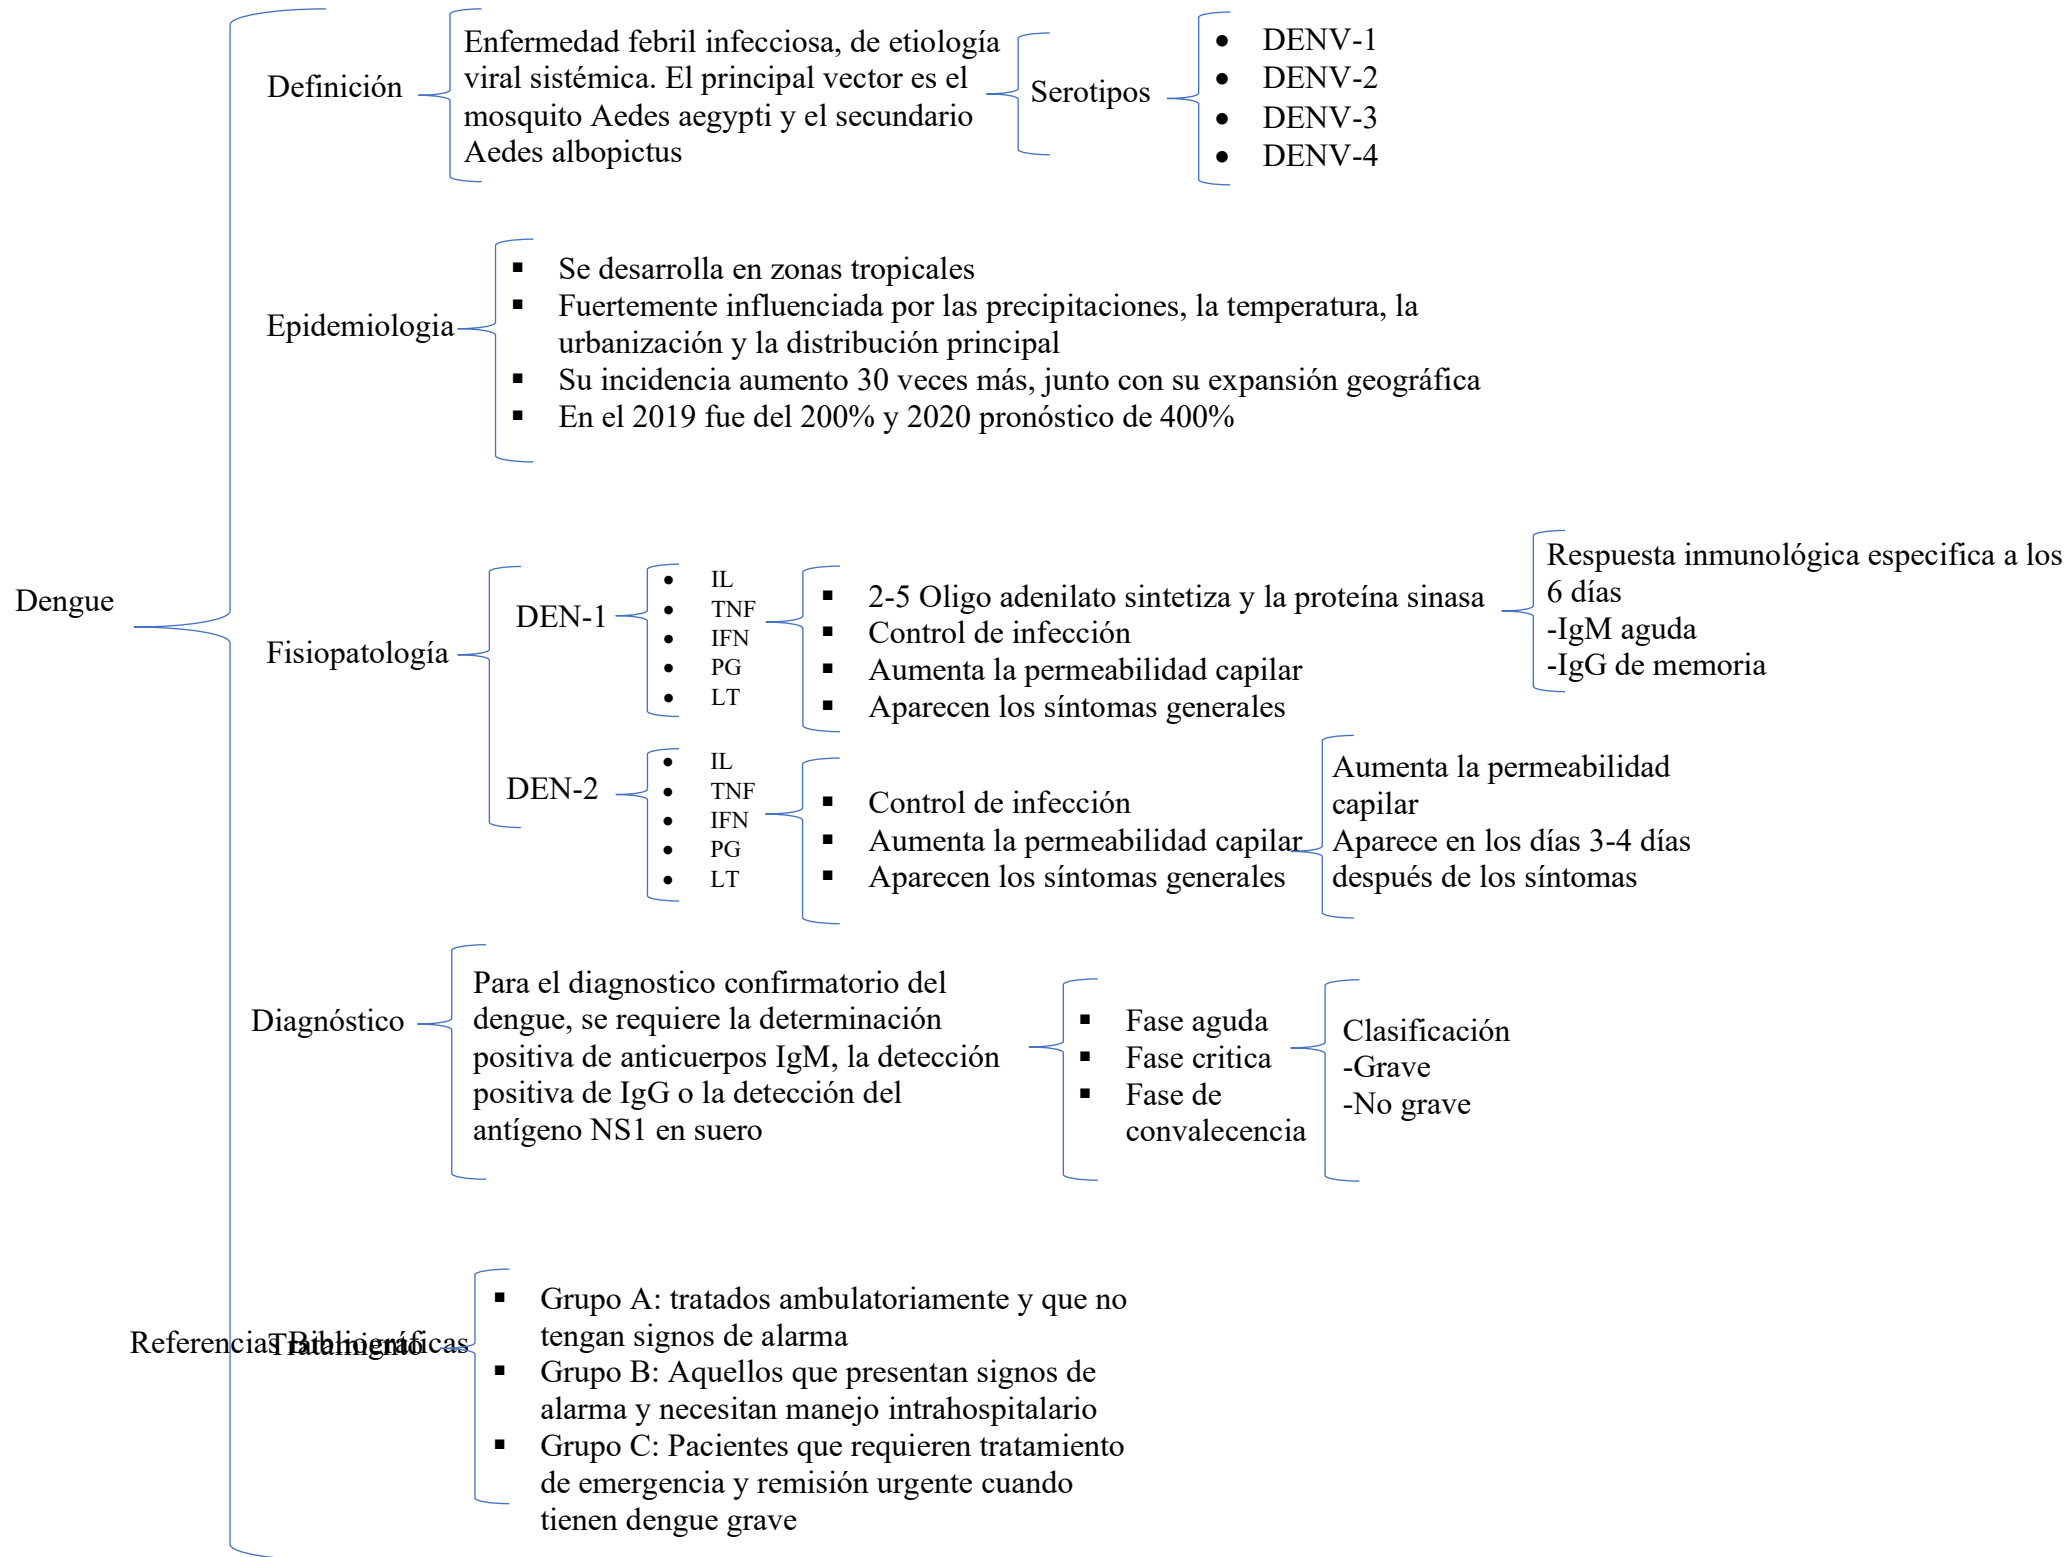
Dengue

Definición

Enfermedad febril infecciosa, de etiología viral sistémica. El principal vector es el mosquito Aedes aegypti y el secundario Aedes albopictus

Serotipos

- DENV-1
- DENV-2
- DENV-3
- DENV-4

Epidemiologia

- Se desarrolla en zonas tropicales
- Fuertemente influenciada por las precipitaciones, la temperatura, la urbanización y la distribución principal
- Su incidencia aumento 30 veces más, junto con su expansión geográfica
- En el 2019 fue del 200% y 2020 pronóstico de 400%

Fisiopatología

DEN-1

- IL
- TNF
- IFN
- PG
- LT

- 2-5 Oligo adenilato sintetiza y la proteína sinasa
- Control de infección
- Aumenta la permeabilidad capilar
- Aparecen los síntomas generales

Respuesta inmunológica especifica a los 6 días
-IgM aguda
-IgG de memoria

DEN-2

- IL
- TNF
- IFN
- PG
- LT

- Control de infección
- Aumenta la permeabilidad capilar
- Aparecen los síntomas generales

Aumenta la permeabilidad capilar
Aparece en los días 3-4 días después de los síntomas

Diagnóstico

Para el diagnostico confirmatorio del dengue, se requiere la determinación positiva de anticuerpos IgM, la detección positiva de IgG o la detección del antígeno NS1 en suero

- Fase aguda
- Fase critica
- Fase de convalecencia

Clasificación
-Grave
-No grave

Referencias Bibliográficas Tratamiento

- Grupo A: tratados ambulatoriamente y que no tengan signos de alarma
- Grupo B: Aquellos que presentan signos de alarma y necesitan manejo intrahospitalario
- Grupo C: Pacientes que requieren tratamiento de emergencia y remisión urgente cuando tienen dengue grave